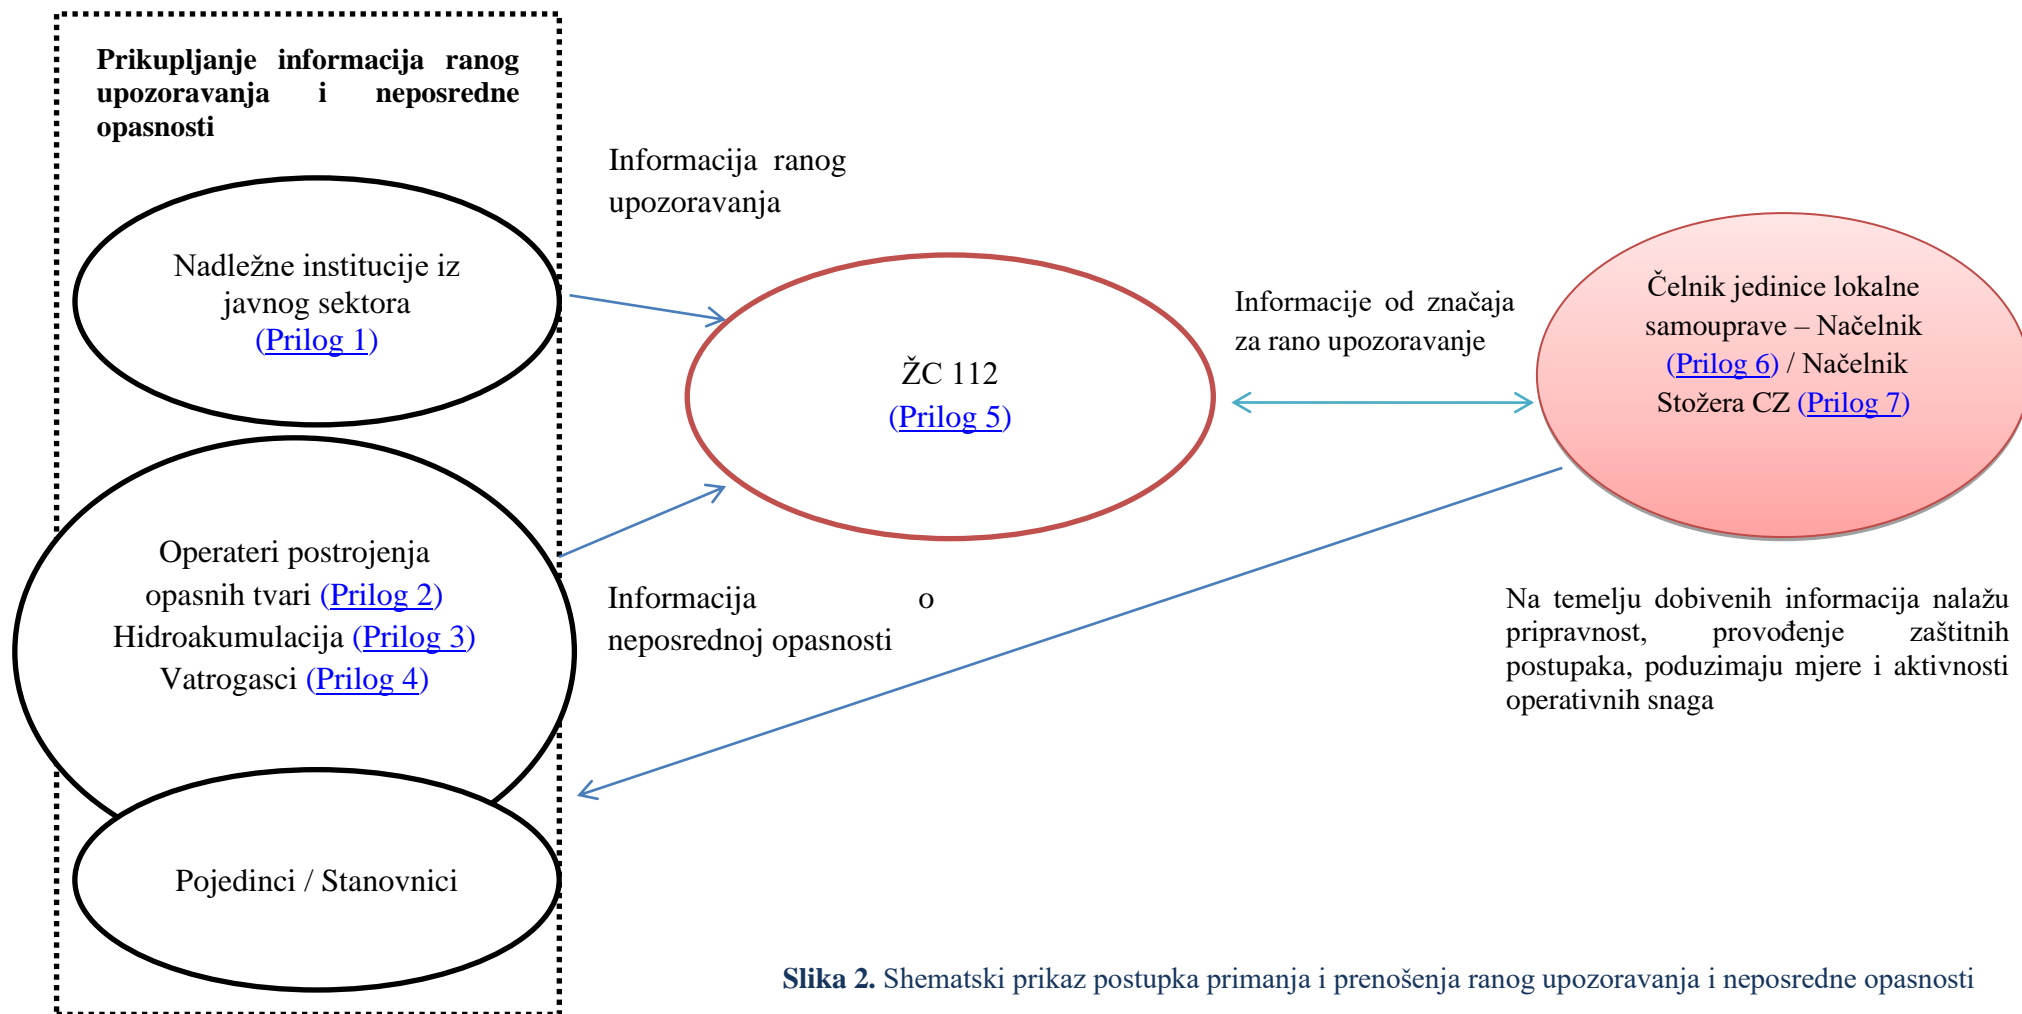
Prikupljanje informacija ranog upozoravanja i neposredne opasnosti

Nadležne institucije iz javnog sektora (Prilog 1)

Operateri postrojenja opasnih tvari (Prilog 2) Hidroakumulacija (Prilog 3) Vatrogasci (Prilog 4)

Pojedinci / Stanovnici

Informacija ranog upozoravanja

Informacija o neposrednoj opasnosti

ŽC 112 (Prilog 5)

Informacije od značaja za rano upozoravanje

Čelnik jedinice lokalne samouprave – Načelnik (Prilog 6) / Načelnik Stožera CZ (Prilog 7)

Na temelju dobivenih informacija nalažu pripravnost, provođenje zaštitnih postupaka, poduzimaju mjere i aktivnosti operativnih snaga

Slika 2. Shematski prikaz postupka primanja i prenošenja ranog upozoravanja i neposredne opasnosti